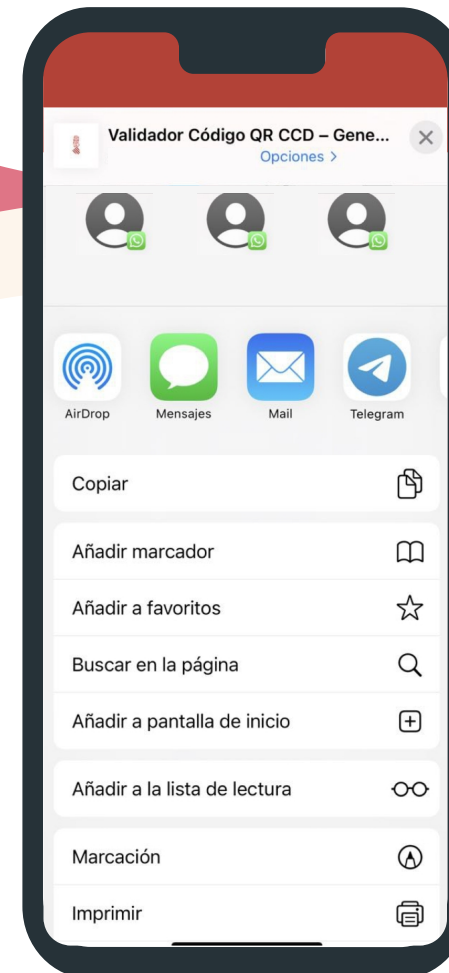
Validador Código QR CCD – Gene...
Opciones >

AirDrop
Mensajes
Mail
Telegram

Copiar

Añadir marcador
Añadir a favoritos
Buscar en la página
Añadir a pantalla de inicio

Añadir a la lista de lectura

Marcación
Imprimir